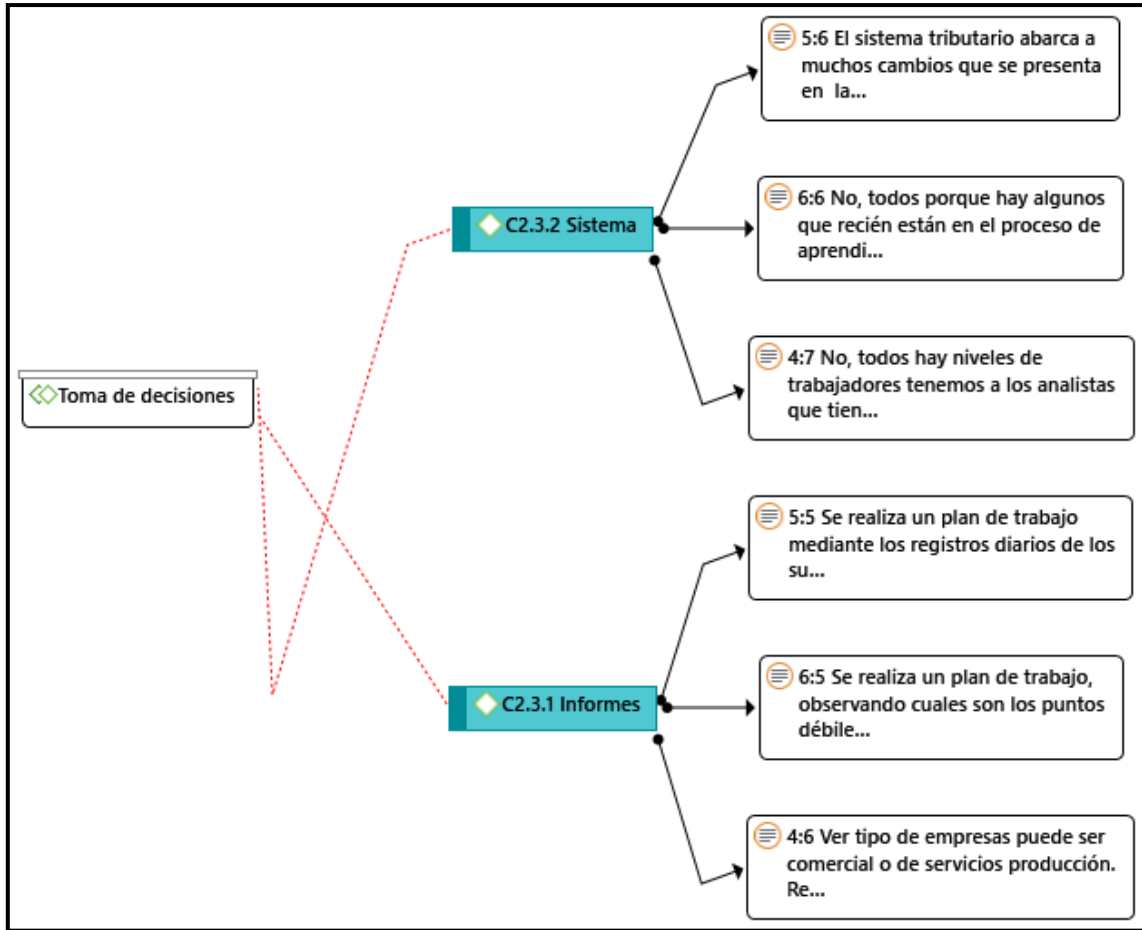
Toma de decisiones

C2.3.2 Sistema

5:6 El sistema tributario abarca a muchos cambios que se presenta en la...

6:6 No, todos porque hay algunos que recién están en el proceso de aprendi...

4:7 No, todos hay niveles de trabajadores tenemos a los analistas que tien...

C2.3.1 Informes

5:5 Se realiza un plan de trabajo mediante los registros diarios de los su...

6:5 Se realiza un plan de trabajo, observando cuales son los puntos débile...

4:6 Ver tipo de empresas puede ser comercial o de servicios producción. Re...